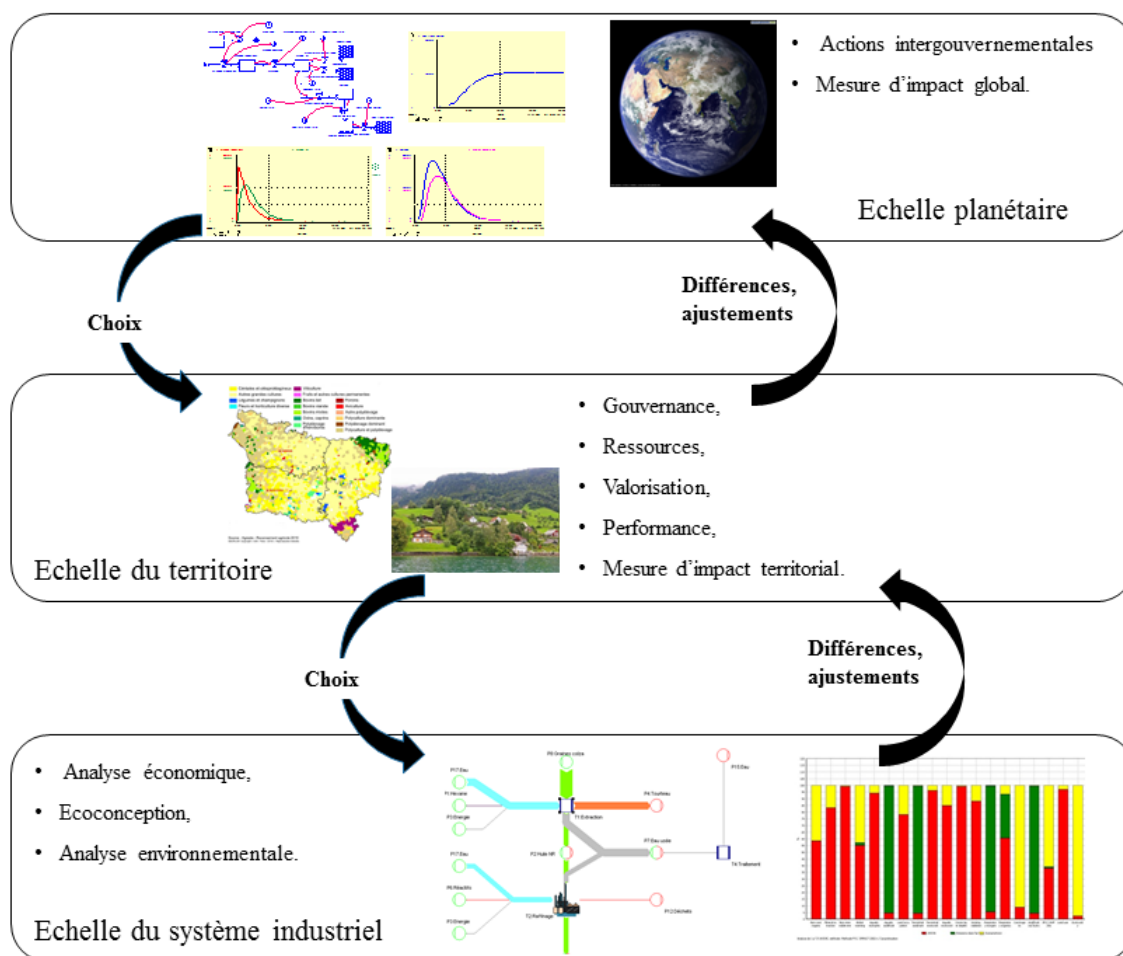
• Actions intergouvernementales

• Mesure d'impact global.

Echelle planétaire

Choix

Différences, ajustements

• Gouvernance,

• Ressources,

• Valorisation,

• Performance,

• Mesure d'impact territorial.

Echelle du territoire

Choix

Différences, ajustements

• Analyse économique,

• Ecoconception,

• Analyse environnementale.

Echelle du système industriel

P17 Eau

P1 Hexane

P3 Energie

P8 Graines colza

T1 Extraction

P4 Tourteau

P2 Huile NR

P7 Eau usée

P15 Eau

T4 Traitement

P17 Eau

P6 Réactifs

P3 Energie

T2 Raffinage

P12 Déchets